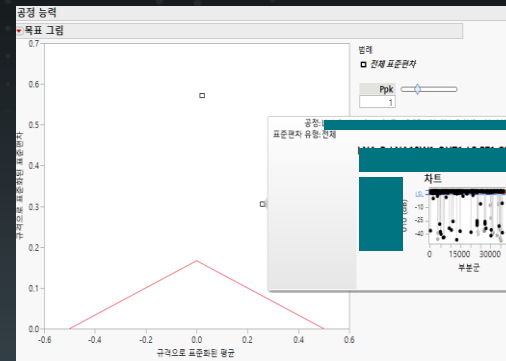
공정 능력

목표 그림

범례

전체 표준편차

Ppk

1

0.7

0.6

0.5

0.4

0.3

0.2

0.1

0.0

규격으로 표준화된 표준편차

-0.6 -0.4 -0.2 0.0 0.2 0.4 0.6

규격으로 표준화된 평균

공정:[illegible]

표준편차 유형:전체

차트

-5

-10

-15

-20

-25

-30

-35

-40

0 15000 30000

부분군